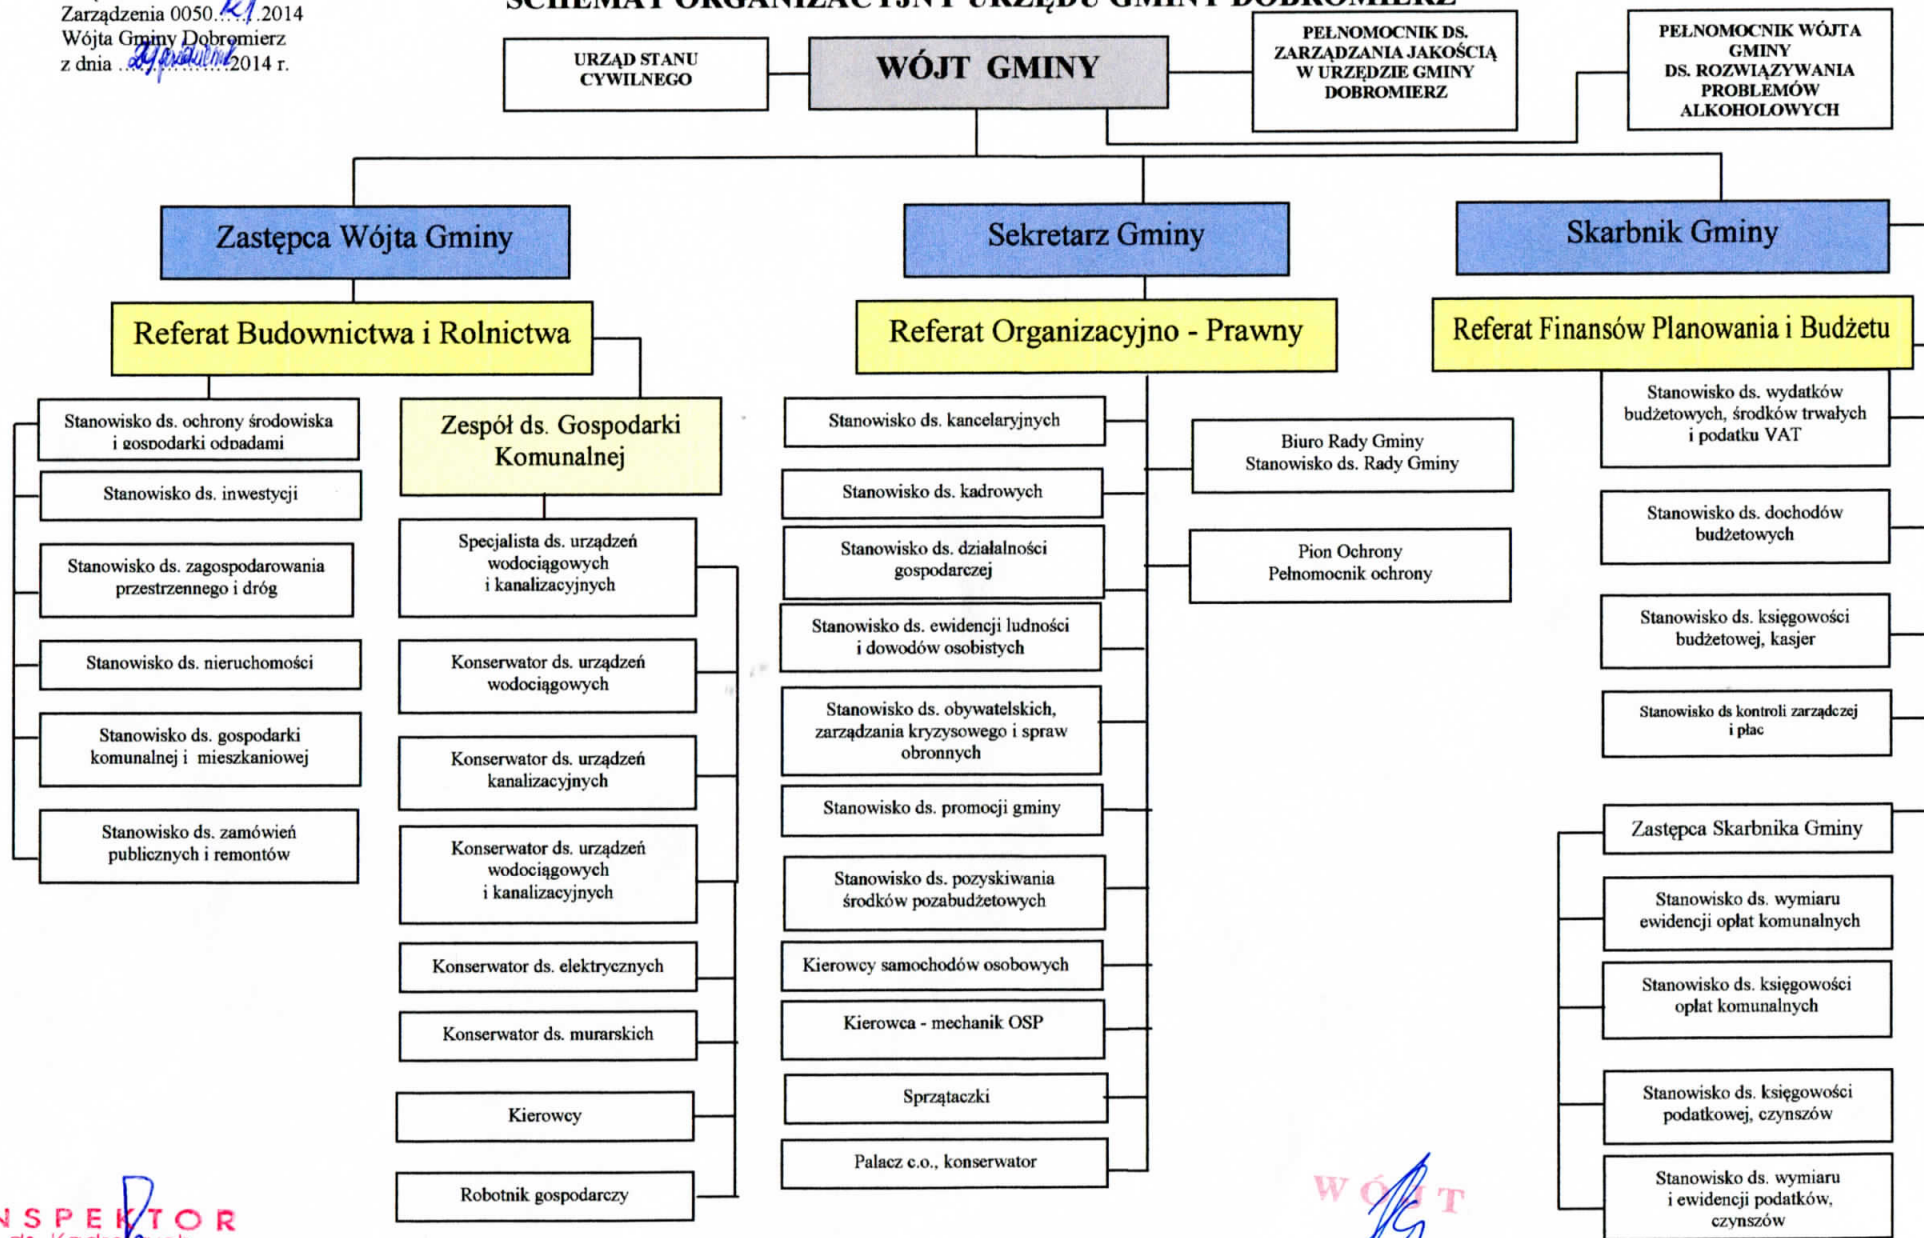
Zarządzenia 0050.21.2014
Wójta Gminy Dobromierz
z dnia 24 grudnia 2014 r.

SCHEMAT ORGANIZACYJNY URZĘDU GMINY DOBROMIERZ

URZĄD STANU CYWILNEGO

WÓJT GMINY

PEŁNOMOCNIK DS. ZARZĄDZANIA JAKOŚCIĄ W URZĘDZIE GMINY DOBROMIERZ

PEŁNOMOCNIK WÓJTA GMINY DS. ROZWIĄZYWANIA PROBLEMÓW ALKOHOLOWYCH

Zastępca Wójta Gminy

Sekretarz Gminy

Skarbnik Gminy

Referat Budownictwa i Rolnictwa

Referat Organizacyjno - Prawny

Referat Finansów Planowania i Budżetu

Stanowisko ds. ochrony środowiska i gospodarki odpadami

Stanowisko ds. inwestycji

Stanowisko ds. zagospodarowania przestrzennego i dróg

Stanowisko ds. nieruchomości

Stanowisko ds. gospodarki komunalnej i mieszkaniowej

Stanowisko ds. zamówień publicznych i remontów

Zespół ds. Gospodarki Komunalnej

Specjalista ds. urządzeń wodociągowych i kanalizacyjnych

Konserwator ds. urządzeń wodociągowych

Konserwator ds. urządzeń kanalizacyjnych

Konserwator ds. urządzeń wodociągowych i kanalizacyjnych

Konserwator ds. elektrycznych

Konserwator ds. murarskich

Kierowcy

Robotnik gospodarczy

Stanowisko ds. kancelaryjnych

Stanowisko ds. kadrowych

Stanowisko ds. działalności gospodarczej

Stanowisko ds. ewidencji ludności i dowodów osobistych

Stanowisko ds. obywatelskich, zarządzania kryzysowego i spraw obronnych

Stanowisko ds. promocji gminy

Stanowisko ds. pozyskiwania środków pozabudżetowych

Kierowcy samochodów osobowych

Kierowca - mechanik OSP

Sprzątaczki

Palacz c.o., konserwator

Biuro Rady Gminy
Stanowisko ds. Rady Gminy

Pion Ochrony
Pełnomocnik ochrony

Stanowisko ds. wydatków budżetowych, środków trwałych i podatku VAT

Stanowisko ds. dochodów budżetowych

Stanowisko ds. księgowości budżetowej, kasjer

Stanowisko ds kontroli zarządczej i płac

Zastępca Skarbnika Gminy

Stanowisko ds. wymiaru ewidencji opłat komunalnych

Stanowisko ds. księgowości opłat komunalnych

Stanowisko ds. księgowości podatkowej, czynszów

Stanowisko ds. wymiaru i ewidencji podatków, czynszów

INSPEKTOR
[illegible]

WÓJT